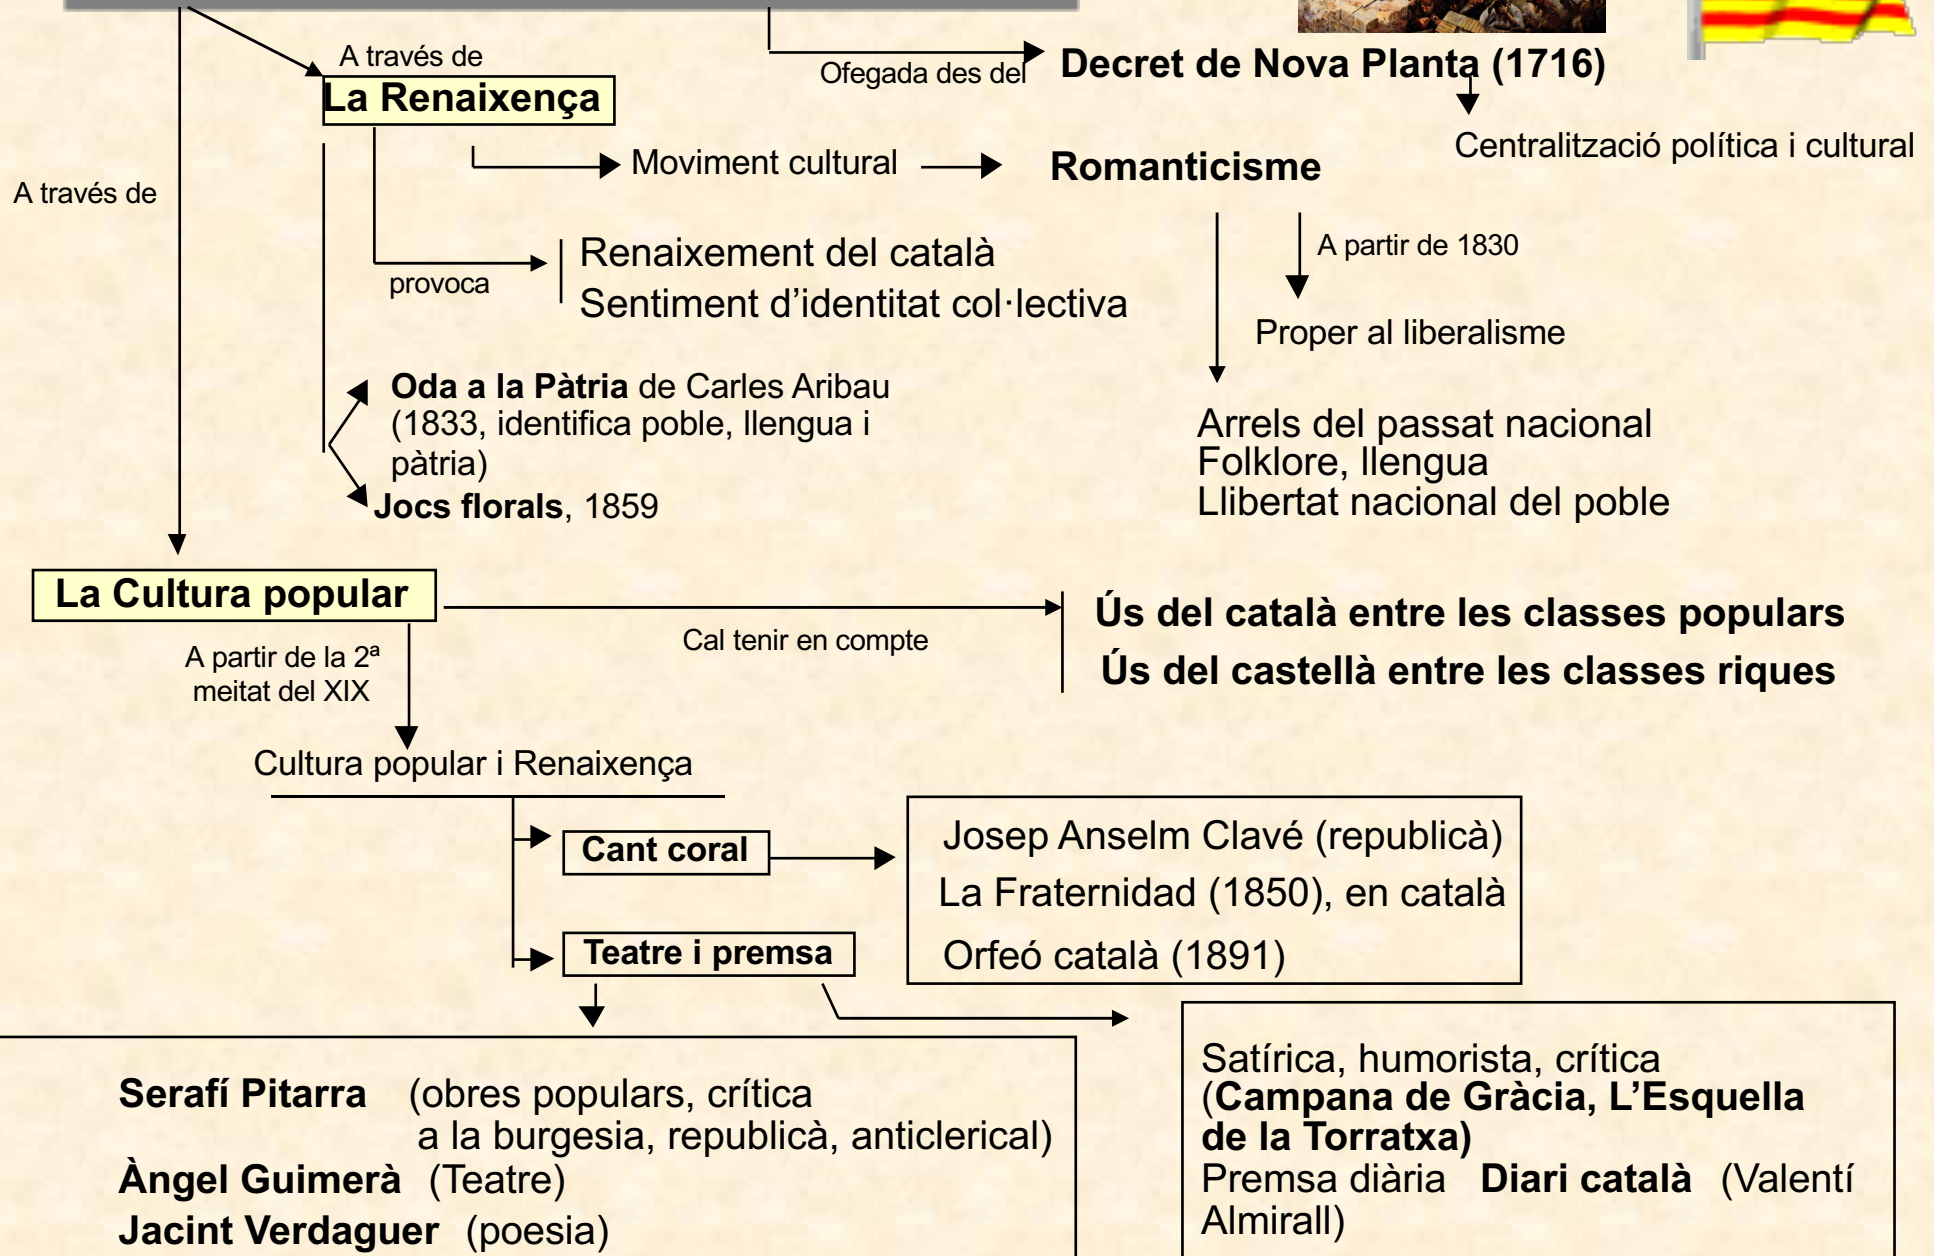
A través de

La Renaixença

Ofegada des del

Decret de Nova Planta (1716)

Centralització política i cultural

A través de

Moviment cultural

Romanticisme

provoca

Renaixement del català
Sentiment d’identitat col·lectiva

A partir de 1830

Proper al liberalisme

**Oda a la Pàtria** de Carles Aribau (1833, identifica poble, llengua i pàtria)

**Jocs florals**, 1859

Arrels del passat nacional
Folklore, llengua
Llibertat nacional del poble

La Cultura popular

Cal tenir en compte

Ús del català entre les classes populars
Ús del castellà entre les classes riques

A partir de la 2ª meitat del XIX

Cultura popular i Renaixença

Cant coral

Josep Anselm Clavé (republicà)
La Fraternidad (1850), en català
Orfeó català (1891)

Teatre i premsa

**Serafí Pitarra** (obres populars, crítica a la burgesia, republicà, anticlerical)
**Àngel Guimerà** (Teatre)
**Jacint Verdaguer** (poesia)

Satírica, humorista, crítica (**Campana de Gràcia, L’Esquella de la Torratxa)**
Premsa diària **Diari català** (Valentí Almirall)